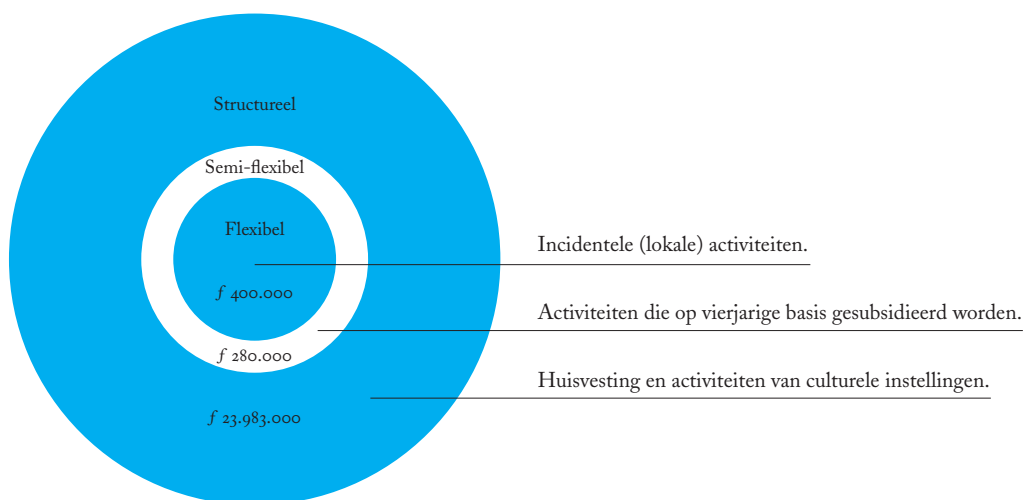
Structureel

Semi-flexibel

Flexibel

ƒ 400.000

ƒ 280.000

ƒ 23.983.000

Incidentele (lokale) activiteiten.

Activiteiten die op vierjarige basis gesubsidieerd worden.

Huisvesting en activiteiten van culturele instellingen.